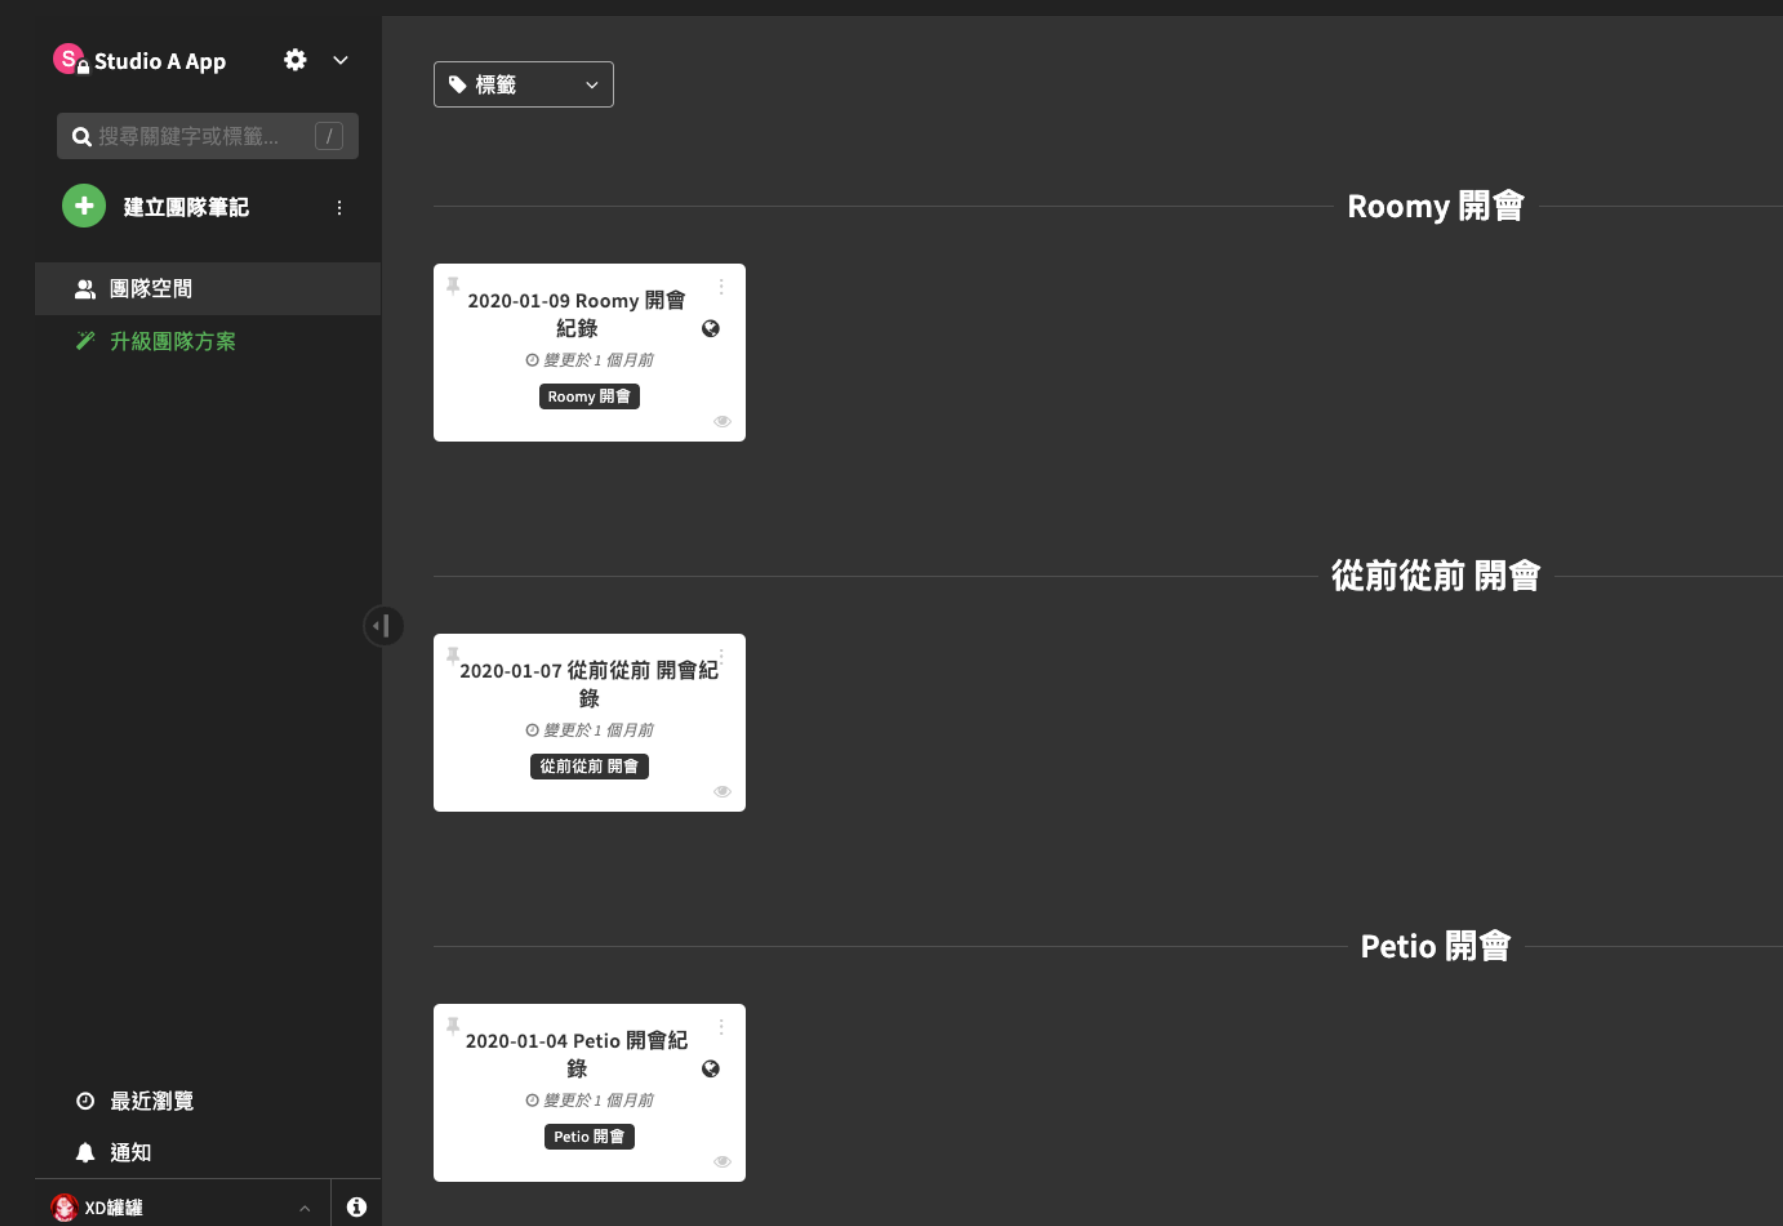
Studio A App

搜尋關鍵字或標籤... /

建立團隊筆記

團隊空間

升級團隊方案

最近瀏覽

通知

XD罐罐

標籤

Roomy 開會

2020-01-09 Roomy 開會紀錄

變更於 1 個月前

Roomy 開會

從前從前 開會

2020-01-07 從前從前 開會紀錄

變更於 1 個月前

從前從前 開會

Petio 開會

2020-01-04 Petio 開會紀錄

變更於 1 個月前

Petio 開會